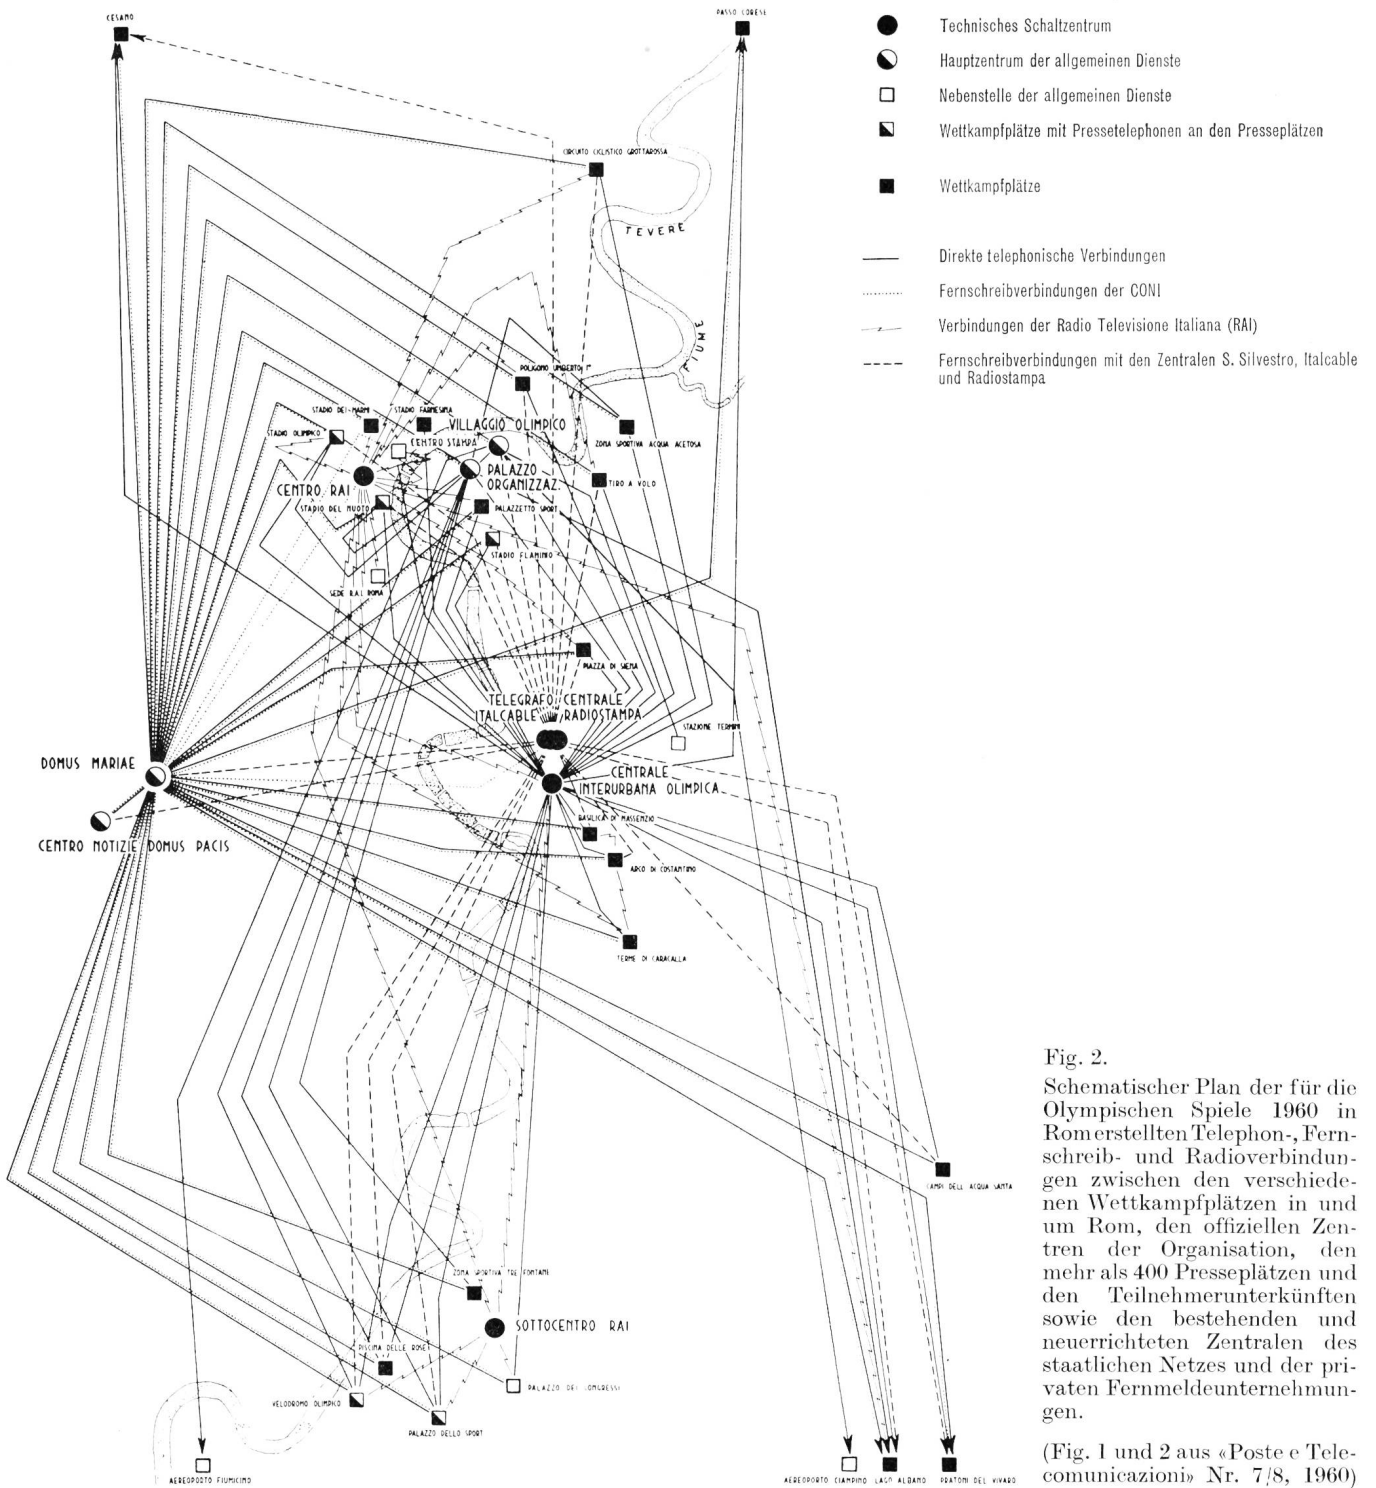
CESANO

PASSO CORESE

Technisches Schaltzentrum

Hauptzentrum der allgemeinen Dienste

Nebenstelle der allgemeinen Dienste

Wettkampfplätze mit Pressetelephonen an den Presseplätzen

Wettkampfplätze

Direkte telephonische Verbindungen

Fernschreibverbindungen der CONI

Verbindungen der Radio Televisione Italiana (RAI)

Fernschreibverbindungen mit den Zentralen S. Silvestro, Italcable und Radiostampa

CIRCUITO CICLISTICO GROTTAROSSA

TEVERE

FIUME

POLIGONO UMBERTO I°

STADIO DEI MARMI

STADIO FARNESINA

STADIO OLIMPICO

CENTRO STAMPA

VILLAGGIO OLIMPICO

ZONA SPORTIVA ACQUA ACETOSA

CENTRO RAI

PALAZZO ORGANIZZAZ.

TIRO A VOLO

STADIO DEL NUOTO

PALAZZETTO SPORT

STADIO FLAMINIO

SEDE R.A.I. ROMA

PIAZZA DI SIENA

TELEGRAFO CENTRALE ITALCABLE RADIOSTAMPA

STAZIONE TERMINI

DOMUS MARIAE

CENTRALE INTERURBANA OLIMPICA

CENTRO NOTIZIE DOMUS PACIS

BASILICA DI MASSENZIO

ARCO DI COSTANTINO

TERME DI CARACALLA

CAMPI DELL ACQUA SANTA

ZONA SPORTIVA TRE FONTANE

SOTTOCENTRO RAI

PISCINA DELLE ROSE

PALAZZO DEI CONGRESSI

VELODROMO OLIMPICO

PALAZZO DELLO SPORT

AEREOPORTO FIUMICINO

AEREOPORTO CIAMPINO

LAGO ALBANO

PRATONI DEL VIVARO

Fig. 2.
Schematischer Plan der für die Olympischen Spiele 1960 in Rom erstellten Telephon-, Fernschreib- und Radioverbindungen zwischen den verschiedenen Wettkampfplätzen in und um Rom, den offiziellen Zentren der Organisation, den mehr als 400 Presseplätzen und den Teilnehmerunterkünften sowie den bestehenden und neuerrichteten Zentralen des staatlichen Netzes und der privaten Fernmeldeunternehmungen.

(Fig. 1 und 2 aus «Poste e Telecomunicazioni» Nr. 7/8, 1960)